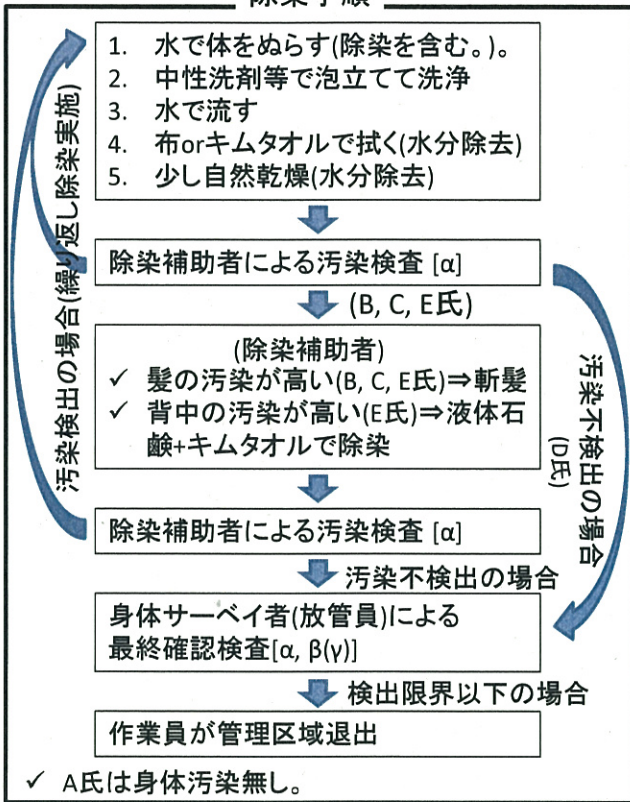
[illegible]

1. 水で体をぬらす(除染を含む。)。
2. 中性洗剤等で泡立てて洗浄
3. 水で流す
4. 布orキムタオルで拭く(水分除去)
5. 少し自然乾燥(水分除去)

除染補助者による汚染検査 [α]

(B, C, E氏)

(除染補助者)
✓ 髪の汚染が高い(B, C, E氏)⇒断髪
✓ 背中の汚染が高い(E氏)⇒液体石鹸+キムタオルで除染

除染補助者による汚染検査 [α]

汚染不検出の場合

身体サーベイ者(放管員)による最終確認検査[α, β(γ)]

検出限界以下の場合

作業員が管理区域退出

汚染検出の場合(繰り返し除染実施)

汚染不検出の場合 (D氏)

✓ A氏は身体汚染無し。